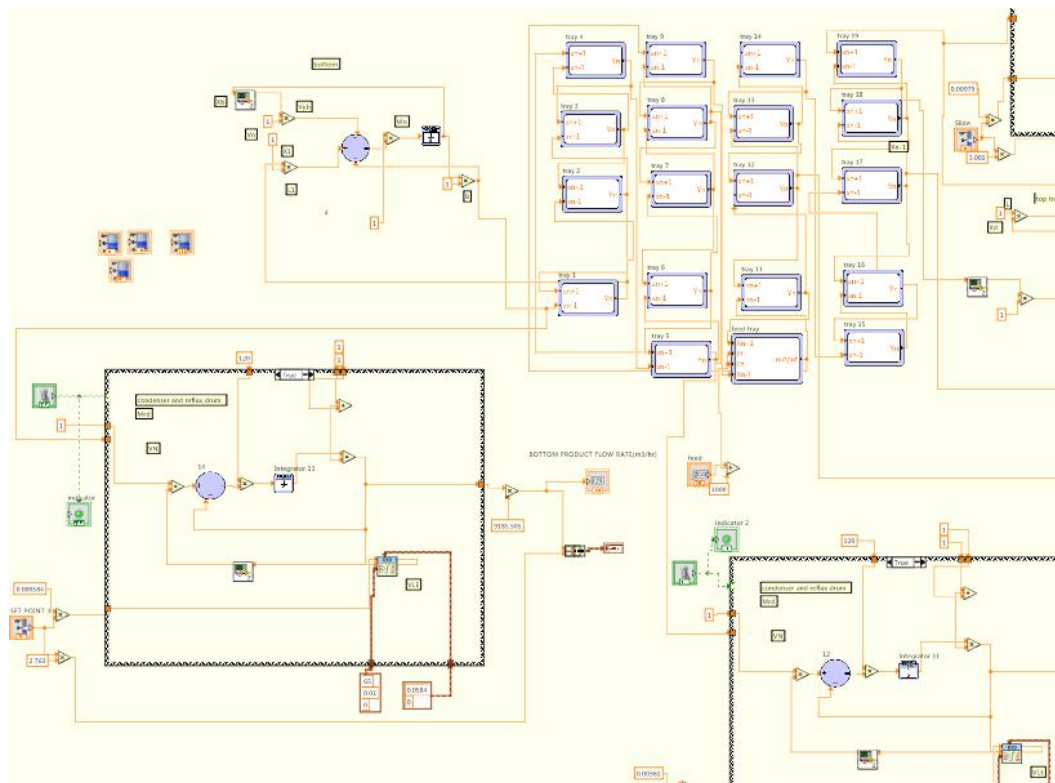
bottom

Xb

Xyb

Vb

X1

L1

Mb

4

1

1

0

tray 4
xn+1
xn-1
Yn

tray 3
xn+1
xn-1
Yn

tray 2
xn+1
xn-1
Yn

tray 1
xn+1
xn-1
Yn

tray 9
xn+1
xn-1
Yn

tray 8
xn+1
xn-1
Yn

tray 7
xn+1
xn-1
Yn

tray 6
xn+1
xn-1
Yn

tray 5
xn+1
xn-1
Yn

tray 14
xn+1
xn-1
Yn

tray 13
xn+1
xn-1
Yn

tray 12
xn+1
xn-1
Yn

tray 11
xn+1
xn-1
Yn

feed tray

tray 19
xn+1
xn-1
Yn

tray 18
xn+1
xn-1
Yn

tray 17
xn+1
xn-1
Yn

tray 16
xn+1
xn-1
Yn

tray 15
xn+1
xn-1
Yn

0.00975

Slide

3.001

top

Xd

1

1

condenser and reflux drum

Md

VN

True

120

1

1

11

Integrator 11

1

indicator

1

SET POINT 3

0.000504

2.763

65

0.01

0

0.0584

0

VL1

BOTTOM PRODUCT FLOW RATE(m3/hr)

9330.345

feed

1000

indicator 2

120

True

1

1

condenser and reflux drum

Md

VN

12

Integrator 11

1

VL5

0.00563